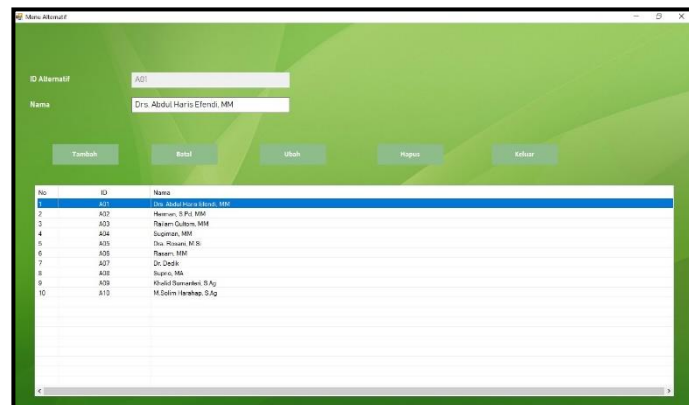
Menu Alternatif

ID Alternatif A01

Nama Drs. Abdul Haris Efendi, MM

Tambah Batal Ubah Hapus Keluar

| No | ID | Nama |
|---|---|---|
| 1 | A01 | Drs. Abdul Haris Efendi, MM |
| 2 | A02 | Herman, S.Pd, MM |
| 3 | A03 | Railam Cultom, MM |
| 4 | A04 | Supiman, MM |
| 5 | A05 | Dra. Rosani, M.Si |
| 6 | A06 | Rasam, MM |
| 7 | A07 | Dr. Dedik |
| 8 | A08 | Supino, MA |
| 9 | A09 | Khalid Sumardani, S.Ag |
| 10 | A10 | M.Salim Harahap, S.Ag |